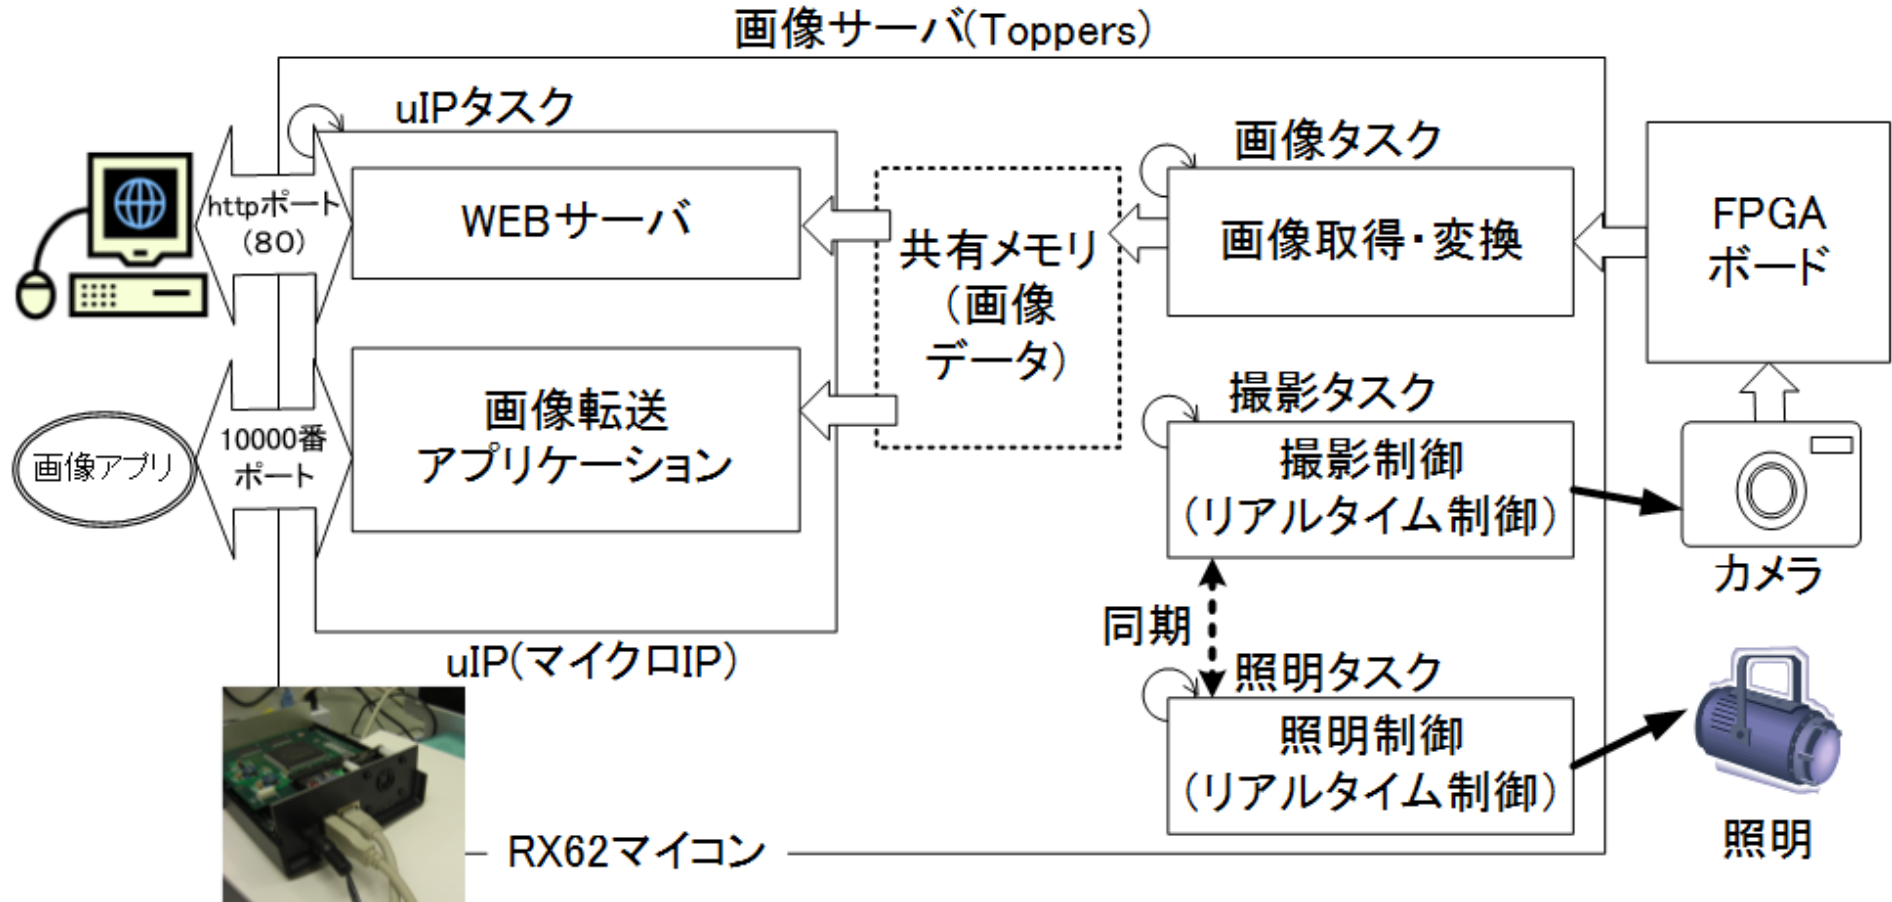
画像サーバ(Toppers)

uIPタスク

httpポート
(80)

WEBサーバ

画像転送
アプリケーション

画像アプリ

10000番
ポート

uIP(マイクロIP)

共有メモリ
(画像
データ)

画像タスク

画像取得・変換

FPGA
ボード

撮影タスク

撮影制御
(リアルタイム制御)

カメラ

同期

照明タスク

照明制御
(リアルタイム制御)

照明

RX62マイコン